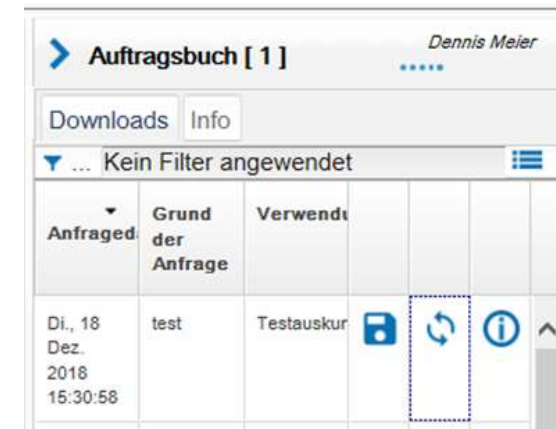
Auftragsbuch [ 1 ]

Dennis Meier

Downloads Info

... Kein Filter angewendet

| Anfraged | Grund der Anfrage | Verwendu | | | |
|---|---|---|---|---|---|
| Di., 18 Dez. 2018 15:30:58 | test | Testauskur | | | |